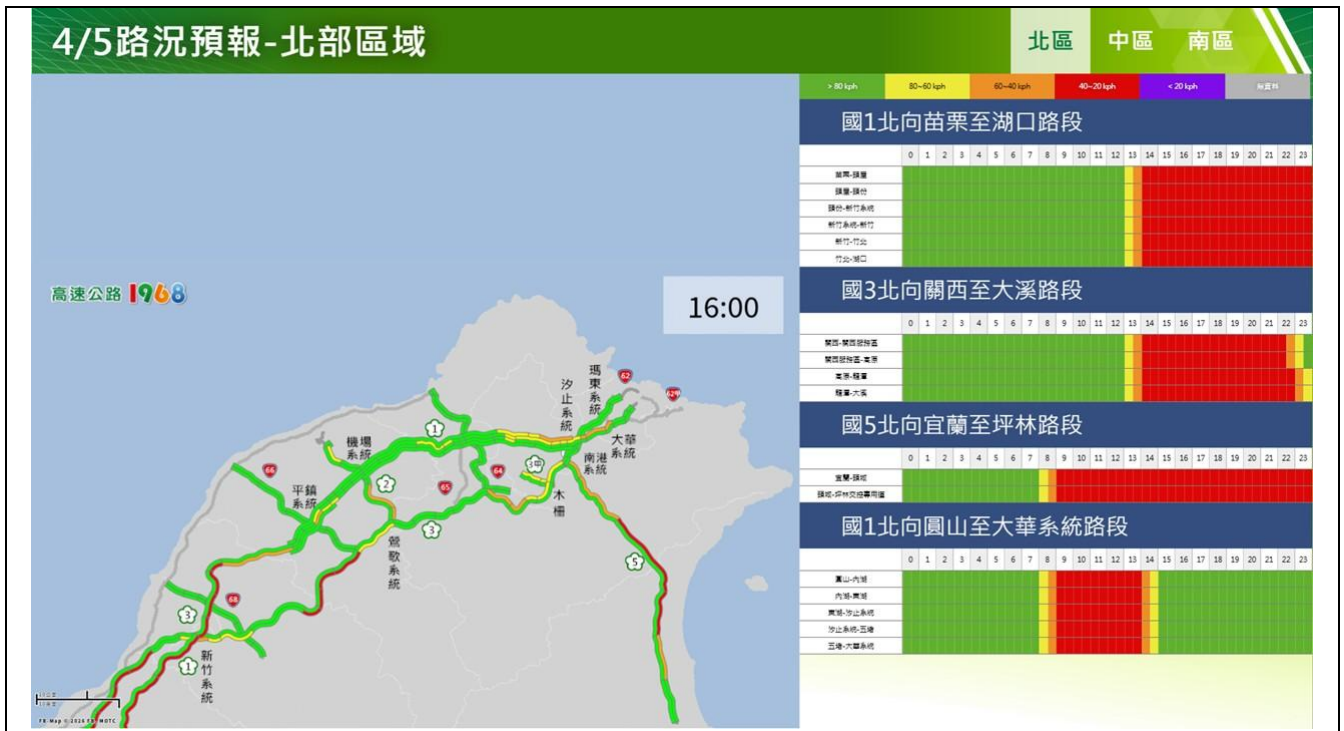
4/5路況預報-北部區域

北區 中區 南區

> 80 kph | 80~60 kph | 60~40 kph | 40~20 kph | < 20 kph | 無資料

國1北向苗栗至湖口路段

| | 0 | 1 | 2 | 3 | 4 | 5 | 6 | 7 | 8 | 9 | 10 | 11 | 12 | 13 | 14 | 15 | 16 | 17 | 18 | 19 | 20 | 21 | 22 | 23 |
|---|---|---|---|---|---|---|---|---|---|---|---|---|---|---|---|---|---|---|---|---|---|---|---|---|
| 苗栗-頭屋 | | | | | | | | | | | | | | | | | | | | | | | | |
| 頭屋-頭份 | | | | | | | | | | | | | | | | | | | | | | | | |
| 頭份-新竹系統 | | | | | | | | | | | | | | | | | | | | | | | | |
| 新竹系統-新竹 | | | | | | | | | | | | | | | | | | | | | | | | |
| 新竹-竹北 | | | | | | | | | | | | | | | | | | | | | | | | |
| 竹北-湖口 | | | | | | | | | | | | | | | | | | | | | | | | |

國3北向關西至大溪路段

| | 0 | 1 | 2 | 3 | 4 | 5 | 6 | 7 | 8 | 9 | 10 | 11 | 12 | 13 | 14 | 15 | 16 | 17 | 18 | 19 | 20 | 21 | 22 | 23 |
|---|---|---|---|---|---|---|---|---|---|---|---|---|---|---|---|---|---|---|---|---|---|---|---|---|
| 關西-關西服務區 | | | | | | | | | | | | | | | | | | | | | | | | |
| 關西服務區-高原 | | | | | | | | | | | | | | | | | | | | | | | | |
| 高原-龍潭 | | | | | | | | | | | | | | | | | | | | | | | | |
| 龍潭-大溪 | | | | | | | | | | | | | | | | | | | | | | | | |

國5北向宜蘭至坪林路段

| | 0 | 1 | 2 | 3 | 4 | 5 | 6 | 7 | 8 | 9 | 10 | 11 | 12 | 13 | 14 | 15 | 16 | 17 | 18 | 19 | 20 | 21 | 22 | 23 |
|---|---|---|---|---|---|---|---|---|---|---|---|---|---|---|---|---|---|---|---|---|---|---|---|---|
| 宜蘭-頭城 | | | | | | | | | | | | | | | | | | | | | | | | |
| 頭城-坪林交控專用道 | | | | | | | | | | | | | | | | | | | | | | | | |

國1北向圓山至大華系統路段

| | 0 | 1 | 2 | 3 | 4 | 5 | 6 | 7 | 8 | 9 | 10 | 11 | 12 | 13 | 14 | 15 | 16 | 17 | 18 | 19 | 20 | 21 | 22 | 23 |
|---|---|---|---|---|---|---|---|---|---|---|---|---|---|---|---|---|---|---|---|---|---|---|---|---|
| 圓山-內湖 | | | | | | | | | | | | | | | | | | | | | | | | |
| 內湖-東湖 | | | | | | | | | | | | | | | | | | | | | | | | |
| 東湖-汐止系統 | | | | | | | | | | | | | | | | | | | | | | | | |
| 汐止系統-五堵 | | | | | | | | | | | | | | | | | | | | | | | | |
| 五堵-大華系統 | | | | | | | | | | | | | | | | | | | | | | | | |

高速公路1968

16:00

瑪東系統 62 62甲 汐止系統 1 機場系統 大華系統 南港系統 64 5甲 66 2 65 平鎮系統 木柵 3 鶯歌系統 5 3 68 1 新竹系統

FB Map © 2024 FB MOTC